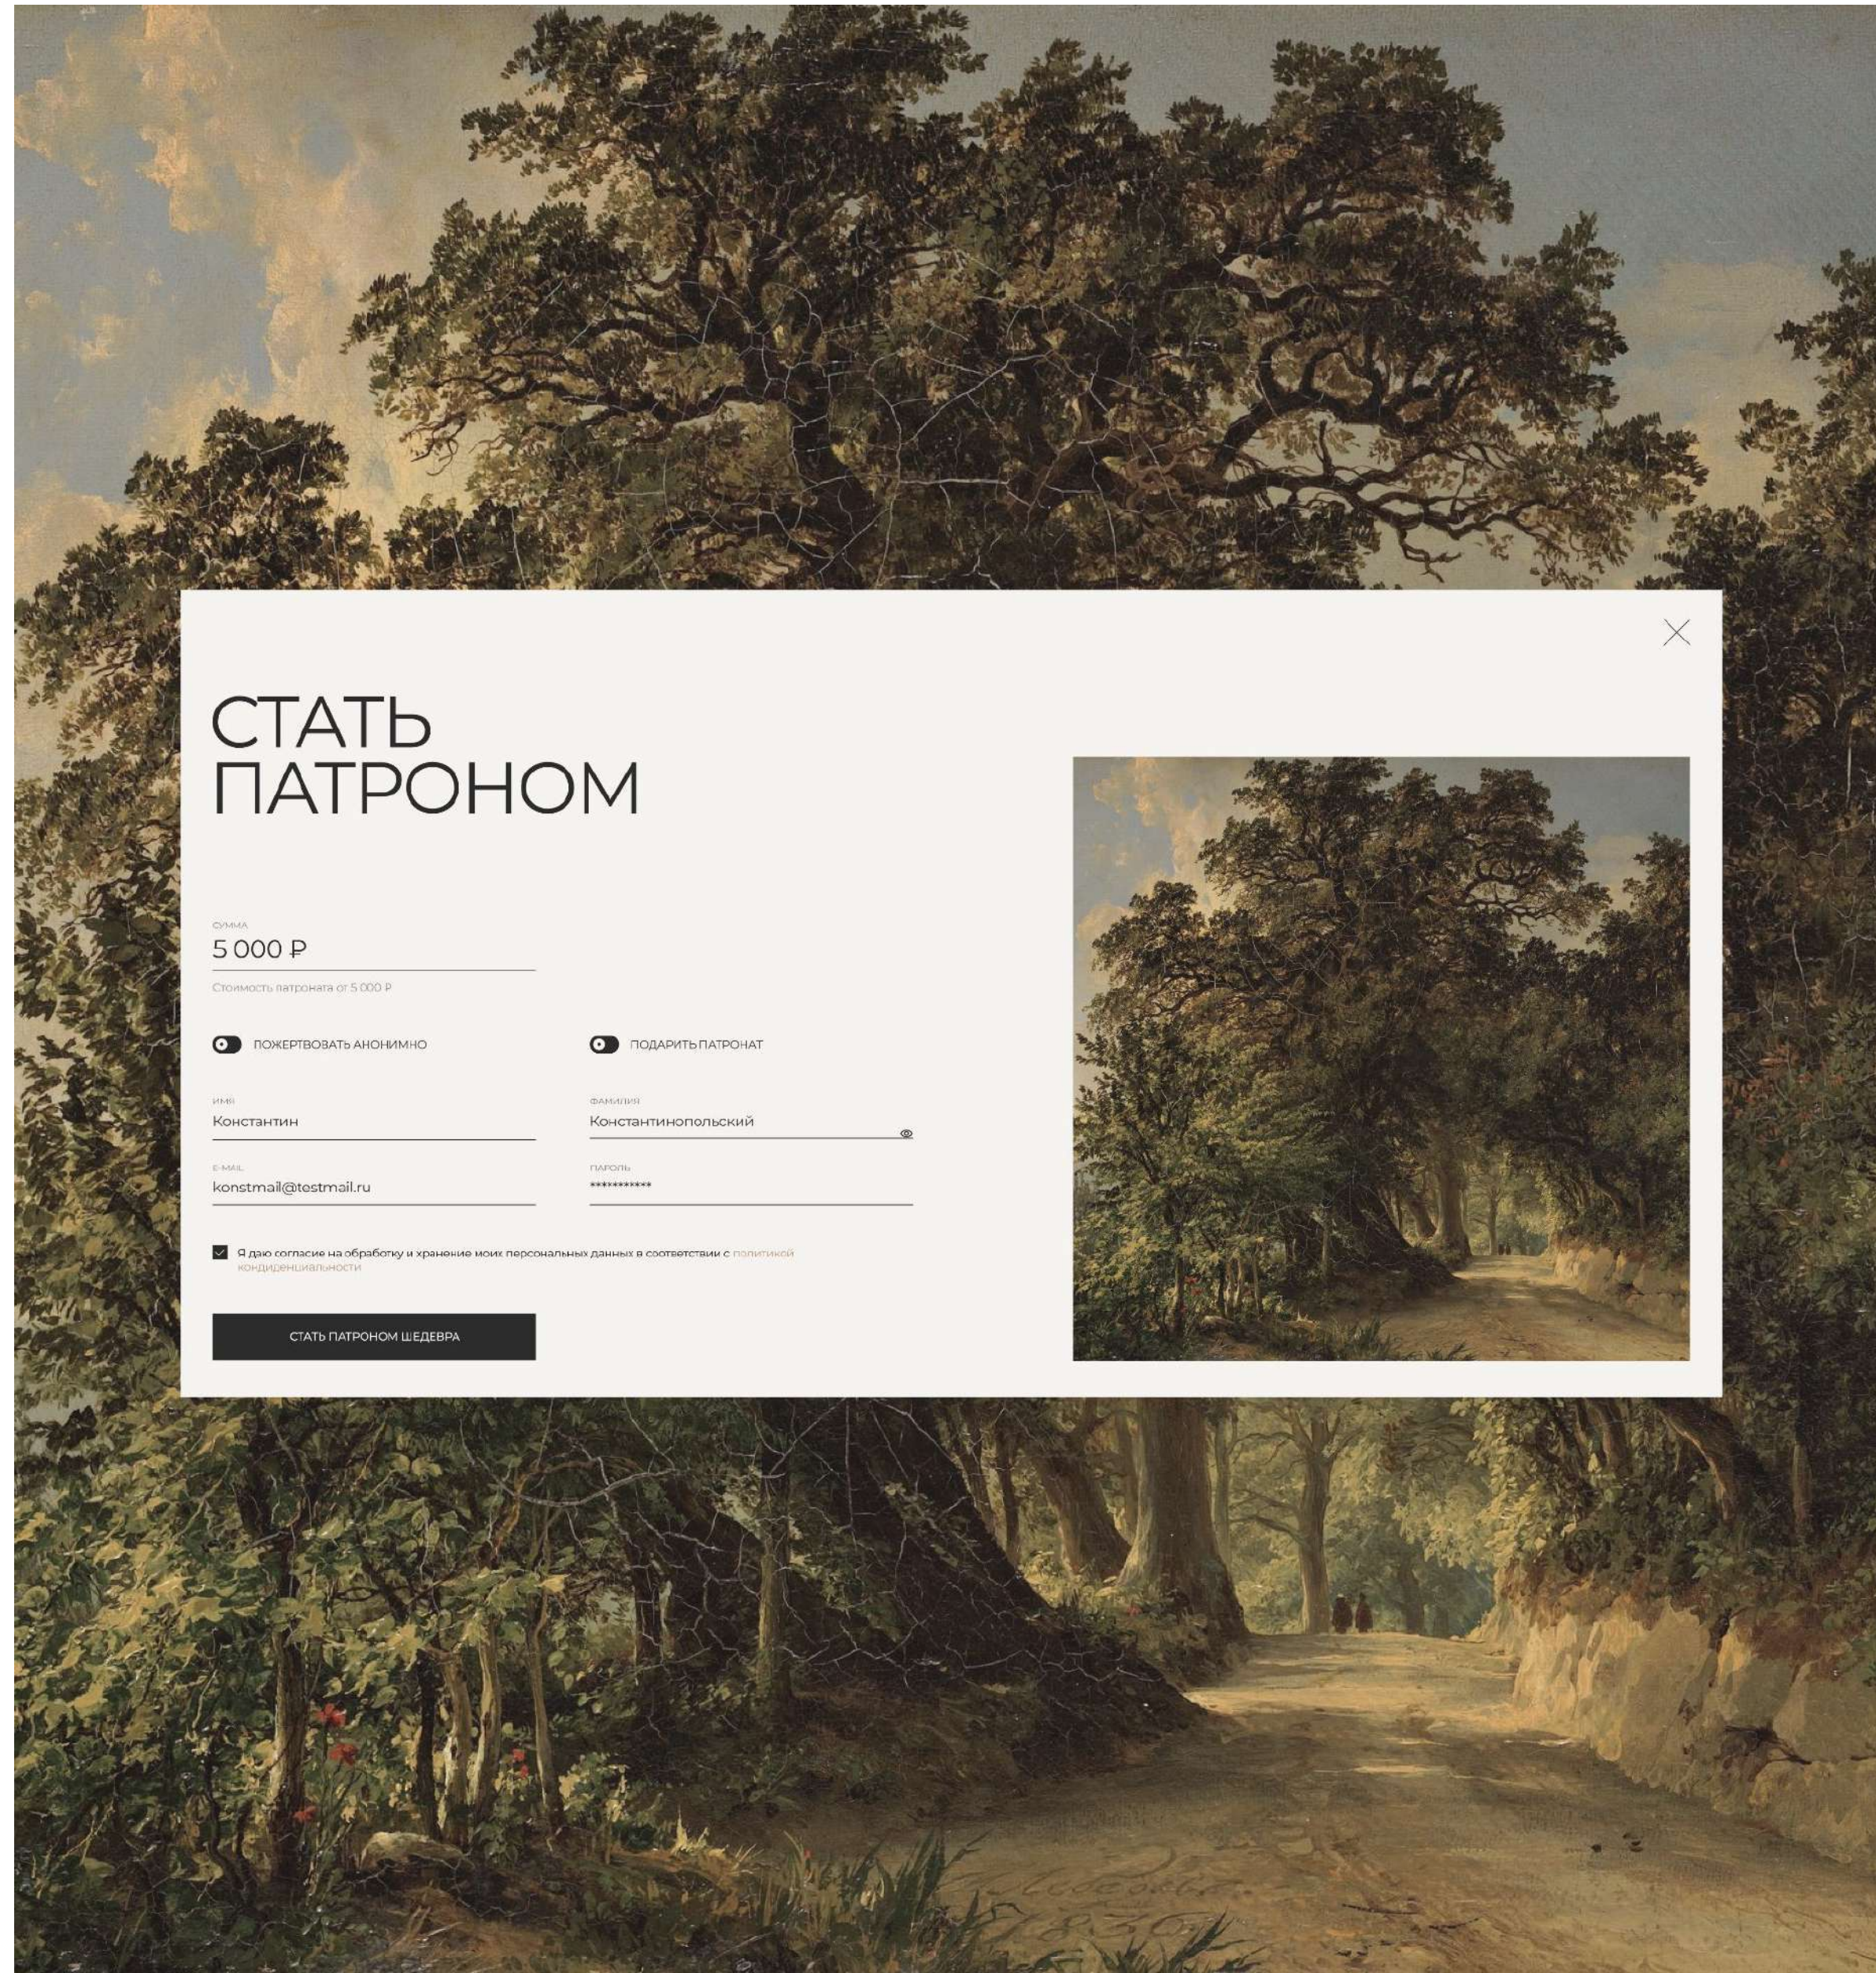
СТАТЬ ПАТРОНОМ

СУММА
5 000 ₽
Стоимость патроната от 5 000 ₽

ПОЖЕРТВОВАТЬ АНОНИМНО

ПОДАРИТЬ ПАТРОНАТ

ИМЯ
Константин

ФАМИЛИЯ
Константинопольский

E-MAIL
konstmail@testmail.ru

ПАРОЛЬ
**********

Я даю согласие на обработку и хранение моих персональных данных в соответствии с политикой конфиденциальности

СТАТЬ ПАТРОНОМ ШЕДЕВРА